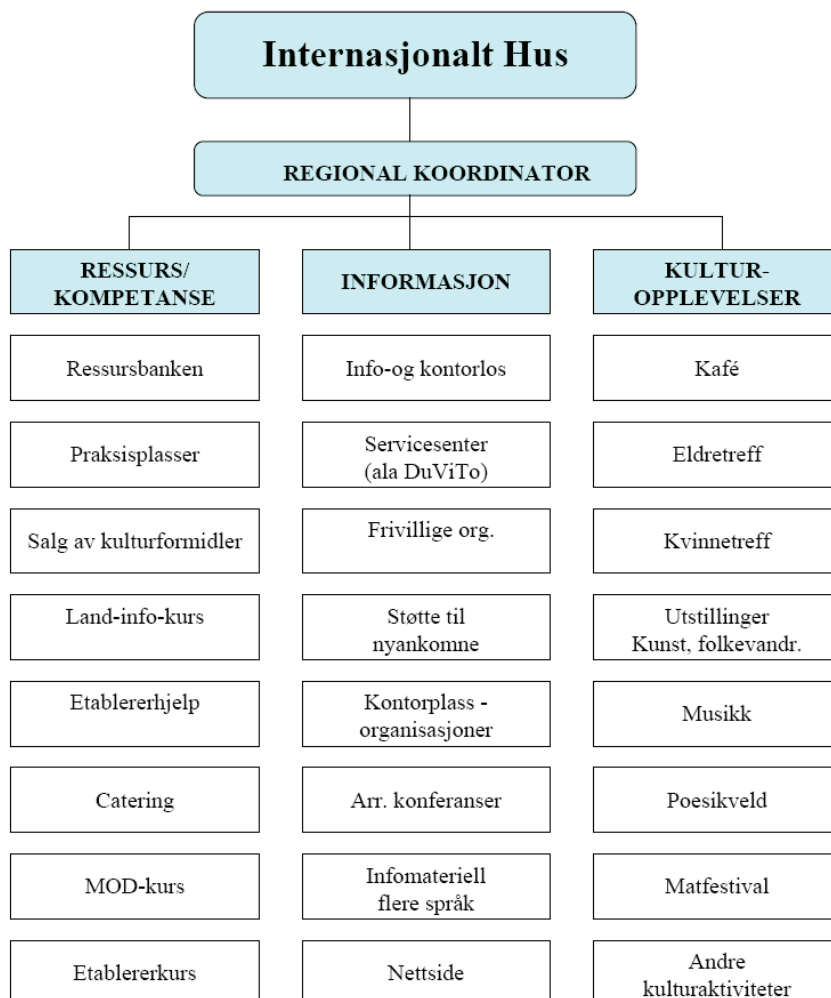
Internasjonalt Hus

REGIONAL KOORDINATOR

RESSURS/ KOMPETANSE

Ressursbanken

Praksisplasser

Salg av kulturformidler

Land-info-kurs

Etablererhjelp

Catering

MOD-kurs

Etablererkurs

INFORMASJON

Info-og kontorlos

Servicesenter (ala DuViTo)

Frivillige org.

Støtte til nyankomne

Kontorplass - organisasjoner

Arr. konferanser

Infomateriell flere språk

Nettside

KULTUR-OPPLEVELSER

Kafé

Eldretreff

Kvinnetreff

Utstillinger Kunst, folkevandr.

Musikk

Poesikveld

Matfestival

Andre kulturaktiviteter